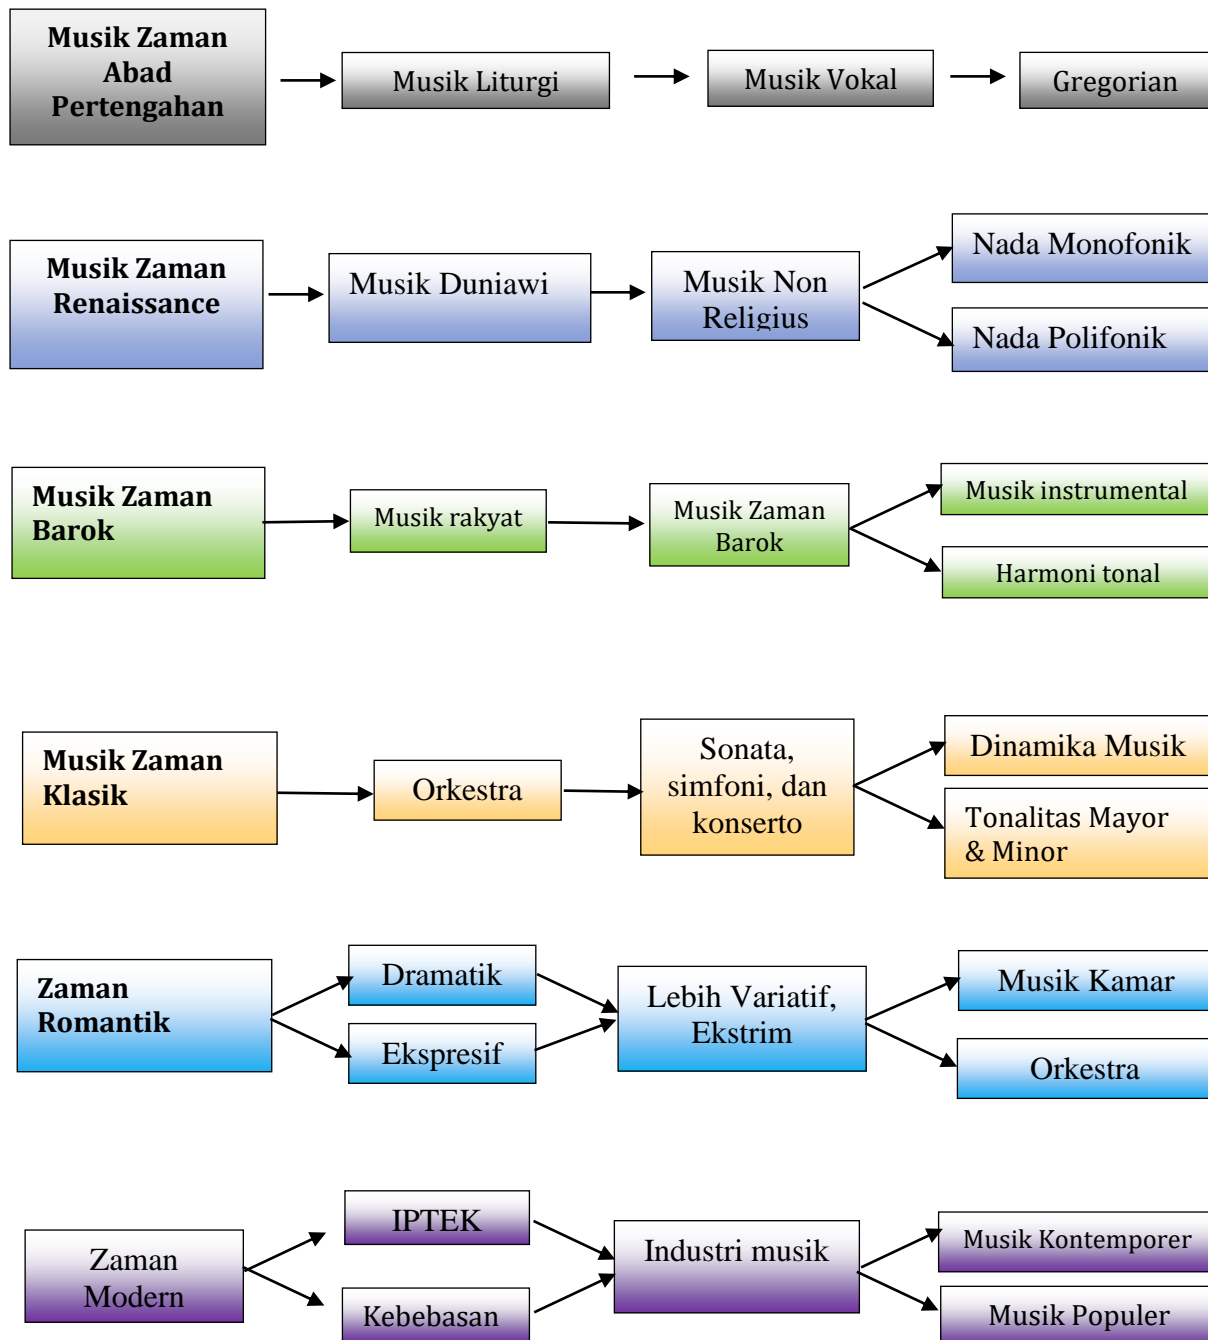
Musik Zaman Abad Pertengahan

Musik Liturgi

Musik Vokal

Gregorian

Musik Zaman Renaissance

Musik Duniawi

Musik Non Religius

Nada Monofonik

Nada Polifonik

Musik Zaman Barok

Musik rakyat

Musik Zaman Barok

Musik instrumental

Harmoni tonal

Musik Zaman Klasik

Orkestra

Sonata, simfoni, dan konserto

Dinamika Musik

Tonalitas Mayor & Minor

Zaman Romantik

Dramatik

Ekspresif

Lebih Variatif, Ekstrim

Musik Kamar

Orkestra

Zaman Modern

IPTEK

Kebebasan

Industri musik

Musik Kontemporer

Musik Populer